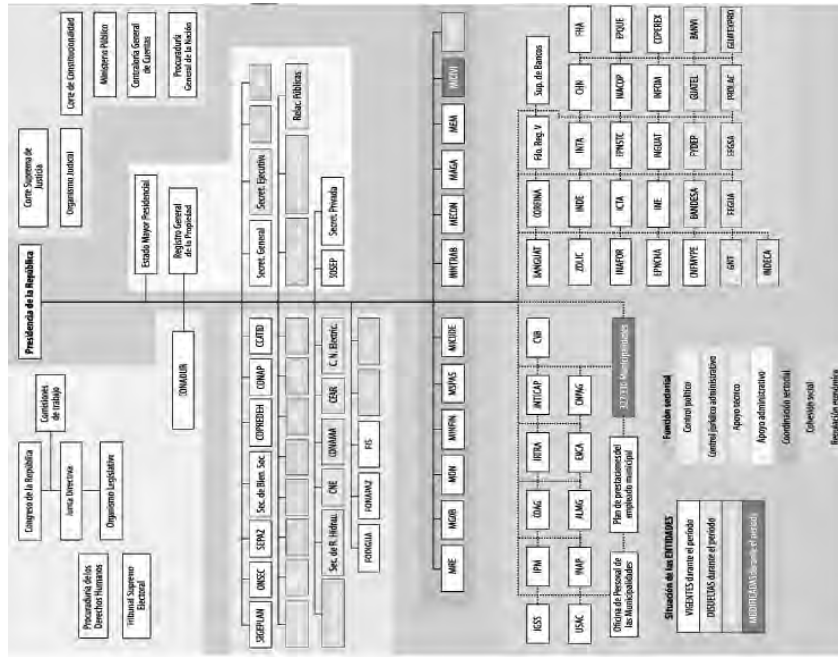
Presidencia de la República

Corte Suprema de Justicia

Organismo Judicial

Corte de Constitucionalidad

Ministerio Público

Contraloría General de Cuentas

Procuraduría General de la Nación

Congreso de la República

Comisiones de trabajo

Junta Directiva

Organismo Legislativo

Procuraduría de los Derechos Humanos

Tribunal Supremo Electoral

Estado Mayor Presidencial

Registro General de la Propiedad

CONADUR

Secret. General

Secret. Ejecutiva

Relac. Públicas

SOSEP

Secret. Privada

SEGEPLAN

ONSEC

SEPAZ

Sec. de Bien. Soc.

COPREDEH

CONAP

CCATID

Sec. de R. Hidráu.

CNE

CONAMA

CEAR

C. N. Electric.

FONGUA

FONAPAZ

FIS

MRE

MGOB

MDN

MINFIN

MSPAS

MICIDE

MINTRAB

MECON

MAGA

MEM

MICIVI

IGSS

USAC

IPM

INAP

CDAG

ALMG

ISTRA

ENCA

INTECAP

CNPAG

CVB

332/330 Municipalidades

Oficina de Personal de las Municipalidades

Plan de prestaciones del empleado municipal

BANGUAT

ZOLIC

INAFOR

EPNCHIA

CNPMYPE

GNT

INDECA

CORFINA

INDE

ICTA

INE

BANDESA

FEGUA

FEGUA

Fdo. Reg. V

INTA

EPNSTC

INGUAT

PYDEP

Sup. de Bancos

CHN

INACOP

INFOM

GUATEL

FODILAC

FHA

EPQUE

COPEREX

BANVI

GUATEXPRO

Situación de las ENTIDADES

VIGENTES durante el período

DISUELTAS durante el período

MODIFICADAS durante el período

Función sectorial

Control político

Control jurídico administrativo

Apoyo técnico

Apoyo administrativo

Coordinación sectorial

Cohesión social

Regulación económica